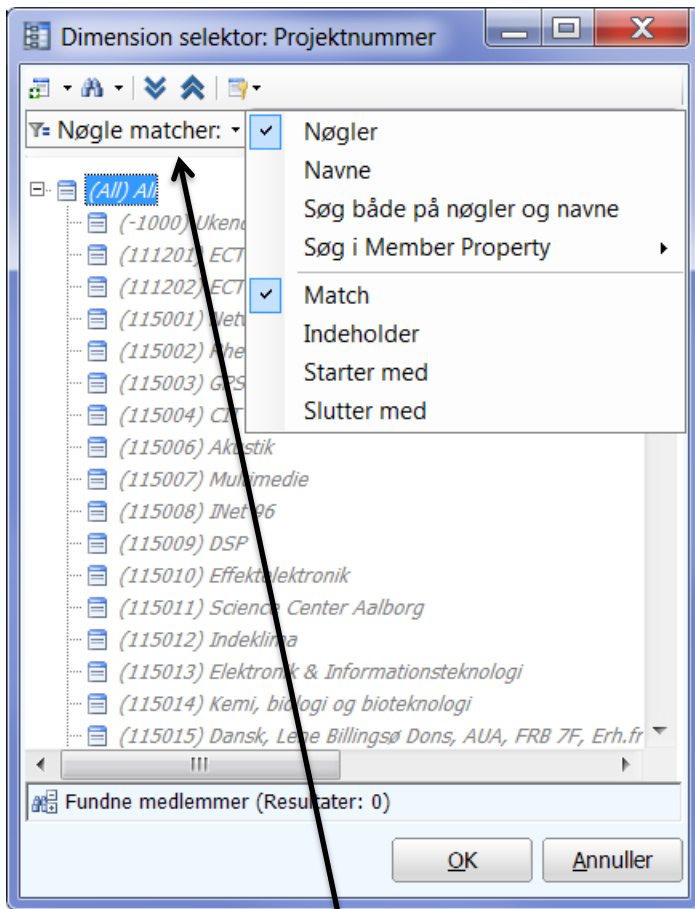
Dimension selektor: Projektnummer

Nøgle matcher:

Nøgler
Navne
Søg både på nøgler og navne
Søg i Member Property
Match
Indeholder
Starter med
Slutter med

(All) Al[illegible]
(-1000) Ukend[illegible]
(111201) ECT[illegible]
(111202) ECT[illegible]
(115001) Netv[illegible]
(115002) Rhe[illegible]
(115003) GPS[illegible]
(115004) CIT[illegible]
(115006) Akustik
(115007) Multimedie
(115008) INet 96
(115009) DSP
(115010) Effektelektronik
(115011) Science Center Aalborg
(115012) Indeklima
(115013) Elektronik & Informationsteknologi
(115014) Kemi, biologi og bioteknologi
(115015) Dansk, Lene Billingsø Dons, AUA, FRB 7F, Erh.fr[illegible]

Fundne medlemmer (Resultater: 0)

OK
Annuller